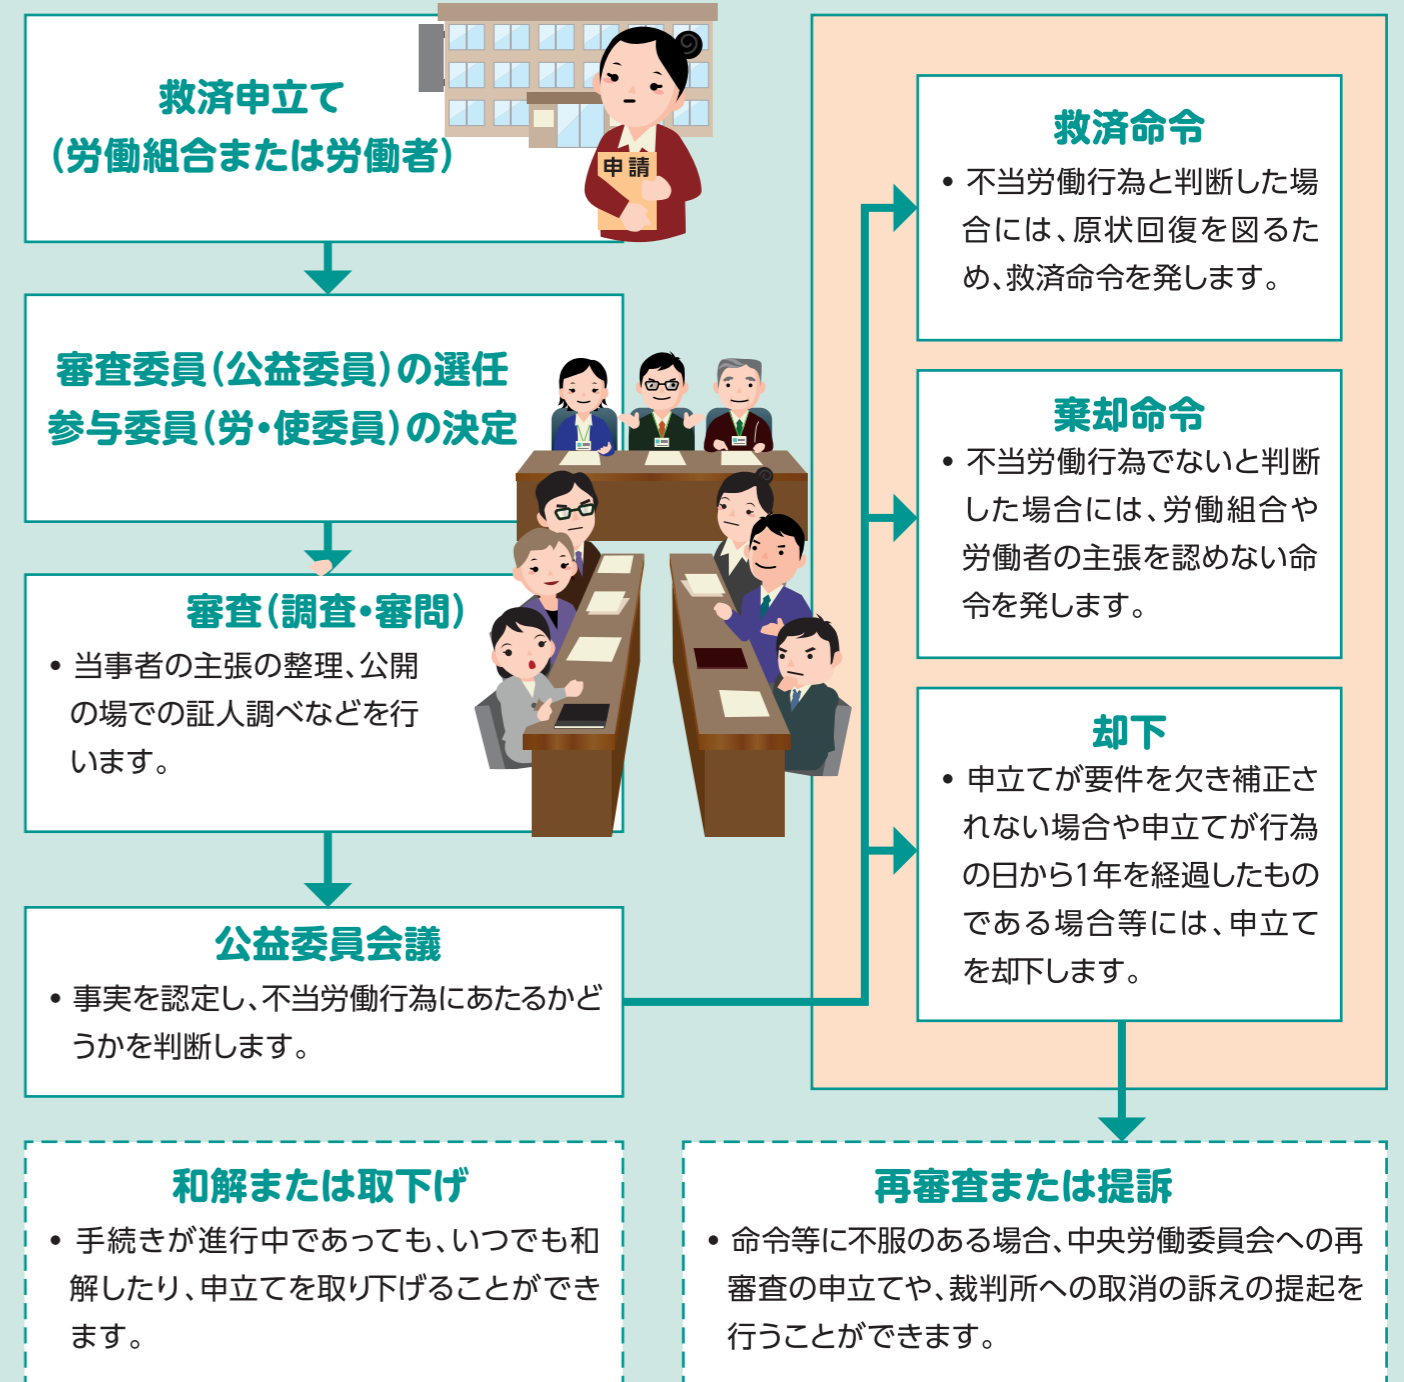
救済申立て
（労働組合または労働者）

申請

審査委員（公益委員）の選任
参与委員（労・使委員）の決定

審査（調査・審問）
• 当事者の主張の整理、公開の場での証人調べなどを行います。

公益委員会議
• 事実を認定し、不当労働行為にあたるかどうかを判断します。

救済命令
• 不当労働行為と判断した場合には、原状回復を図るため、救済命令を発します。

棄却命令
• 不当労働行為でないと判断した場合には、労働組合や労働者の主張を認めない命令を発します。

却下
• 申立てが要件を欠き補正されない場合や申立てが行為の日から1年を経過したものである場合等には、申立てを却下します。

和解または取下げ
• 手続きが進行中であっても、いつでも和解したり、申立てを取り下げることができます。

再審査または提訴
• 命令等に不服のある場合、中央労働委員会への再審査の申立てや、裁判所への取消の訴えの提起を行うことができます。